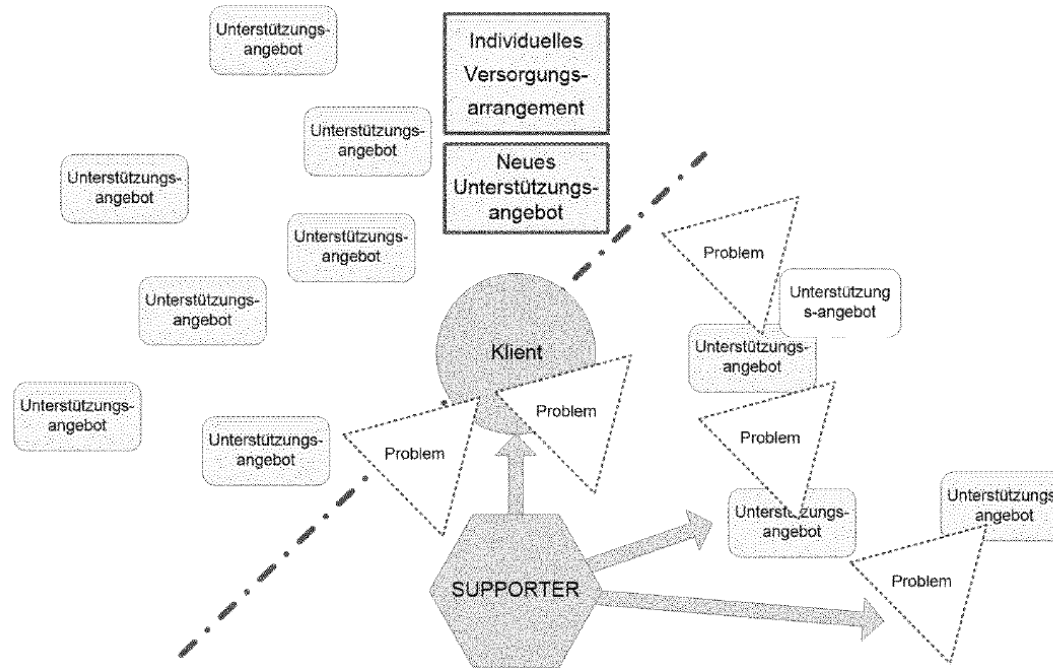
Unterstützungsangebot

Individuelles Versorgungsarrangement

Unterstützungsangebot

Neues Unterstützungsangebot

Unterstützungsangebot

Unterstützungsangebot

Problem

Unterstützungsangebot

Unterstützung s-angebot

Klient

Unterstützungsangebot

Unterstützungsangebot

Problem

Problem

Unterstützungsangebot

Problem

Unterstützungsangebot

Unterstützungs angebot

SUPPORTER

Problem